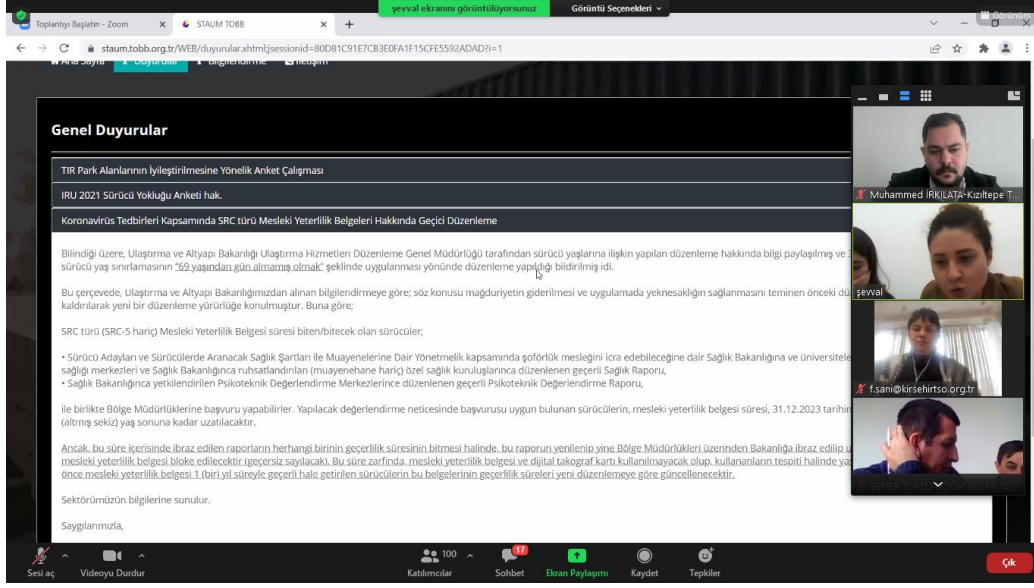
şevval ekranını görüntülüyorsunuz
Görüntü Seçenekleri

Toplantıyı Başlatın - Zoom
STAUM TOBB
staum.tobb.org.tr/WEB/duyurular.xhtml;jsessionid=80D81C91E7CB3E0FA1F15CFE5592ADAD?i=1

Ana Sayfa Duyurular Bilgilendirme İletişim

Genel Duyurular

TIR Park Alanlarının İyileştirilmesine Yönelik Anket Çalışması

IRU 2021 Sürücü Yokluğu Anketi hak.

Koronavirüs Tedbirleri Kapsamında SRC türü Mesleki Yeterlilik Belgeleri Hakkında Geçici Düzenleme

Bilindiği üzere, Ulaştırma ve Altyapı Bakanlığı Ulaştırma Hizmetleri Düzenleme Genel Müdürlüğü tarafından sürücü yaşlarına ilişkin yapılan düzenleme hakkında bilgi paylaşılmış ve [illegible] sürücü yaş sınırlamasının "69 yaşından gün almamış olmak" şeklinde uygulanması yönünde düzenleme yapıldığı bildirilmiş idi.

Bu çerçevede, Ulaştırma ve Altyapı Bakanlığımızdan alınan bilgilendirmeye göre; söz konusu mağduriyetin giderilmesi ve uygulamada yeknesaklığın sağlanmasını teminen önceki dü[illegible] kaldırılarak yeni bir düzenleme yürürlüğe konulmuştur. Buna göre;

SRC türü (SRC-5 hariç) Mesleki Yeterlilik Belgesi süresi biten/bitecek olan sürücüler;

• Sürücü Adayları ve Sürücülerde Aranacak Sağlık Şartları ile Muayenelerine Dair Yönetmelik kapsamında şoförlük mesleğini icra edebileceğine dair Sağlık Bakanlığına ve üniversitele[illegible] sağlığı merkezleri ve Sağlık Bakanlığınca ruhsatlandırılan (muayenehane hariç) özel sağlık kuruluşlarınca düzenlenen geçerli Sağlık Raporu,
• Sağlık Bakanlığınca yetkilendirilen Psikoteknik Değerlendirme Merkezlerince düzenlenen geçerli Psikoteknik Değerlendirme Raporu,

ile birlikte Bölge Müdürlüklerine başvuru yapabilirler. Yapılacak değerlendirme neticesinde başvurusu uygun bulunan sürücülerin, mesleki yeterlilik belgesi süresi, 31.12.2023 tarihin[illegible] (altmış sekiz) yaş sonuna kadar uzatılacaktır.

Ancak, bu süre içerisinde ibraz edilen raporların herhangi birinin geçerlilik süresinin bitmesi halinde, bu raporun yenilenip yine Bölge Müdürlükleri üzerinden Bakanlığa ibraz edilip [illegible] mesleki yeterlilik belgesi bloke edilecektir (geçersiz sayılacak). Bu süre zarfında, mesleki yeterlilik belgesi ve dijital takograf kartı kullanılmayacak olup, kullananların tespiti halinde ya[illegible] önce mesleki yeterlilik belgesi 1 (bir) yıl süreyle geçerli hale getirilen sürücülerin bu belgelerinin geçerlilik süreleri yeni düzenlemeye göre güncellenecektir.

Sektörümüzün bilgilerine sunulur.

Saygılarımızla,

Muhammed İRKILATA-Kızıltepe T...
şevval
f.sani@kirsehirtso.org.tr
ŞENER TOKUŞ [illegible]

Sesi aç
Videoyu Durdur
100 Katılımcılar
17 Sohbet
Ekran Paylaşımı
Kaydet
Tepkiler
Çık